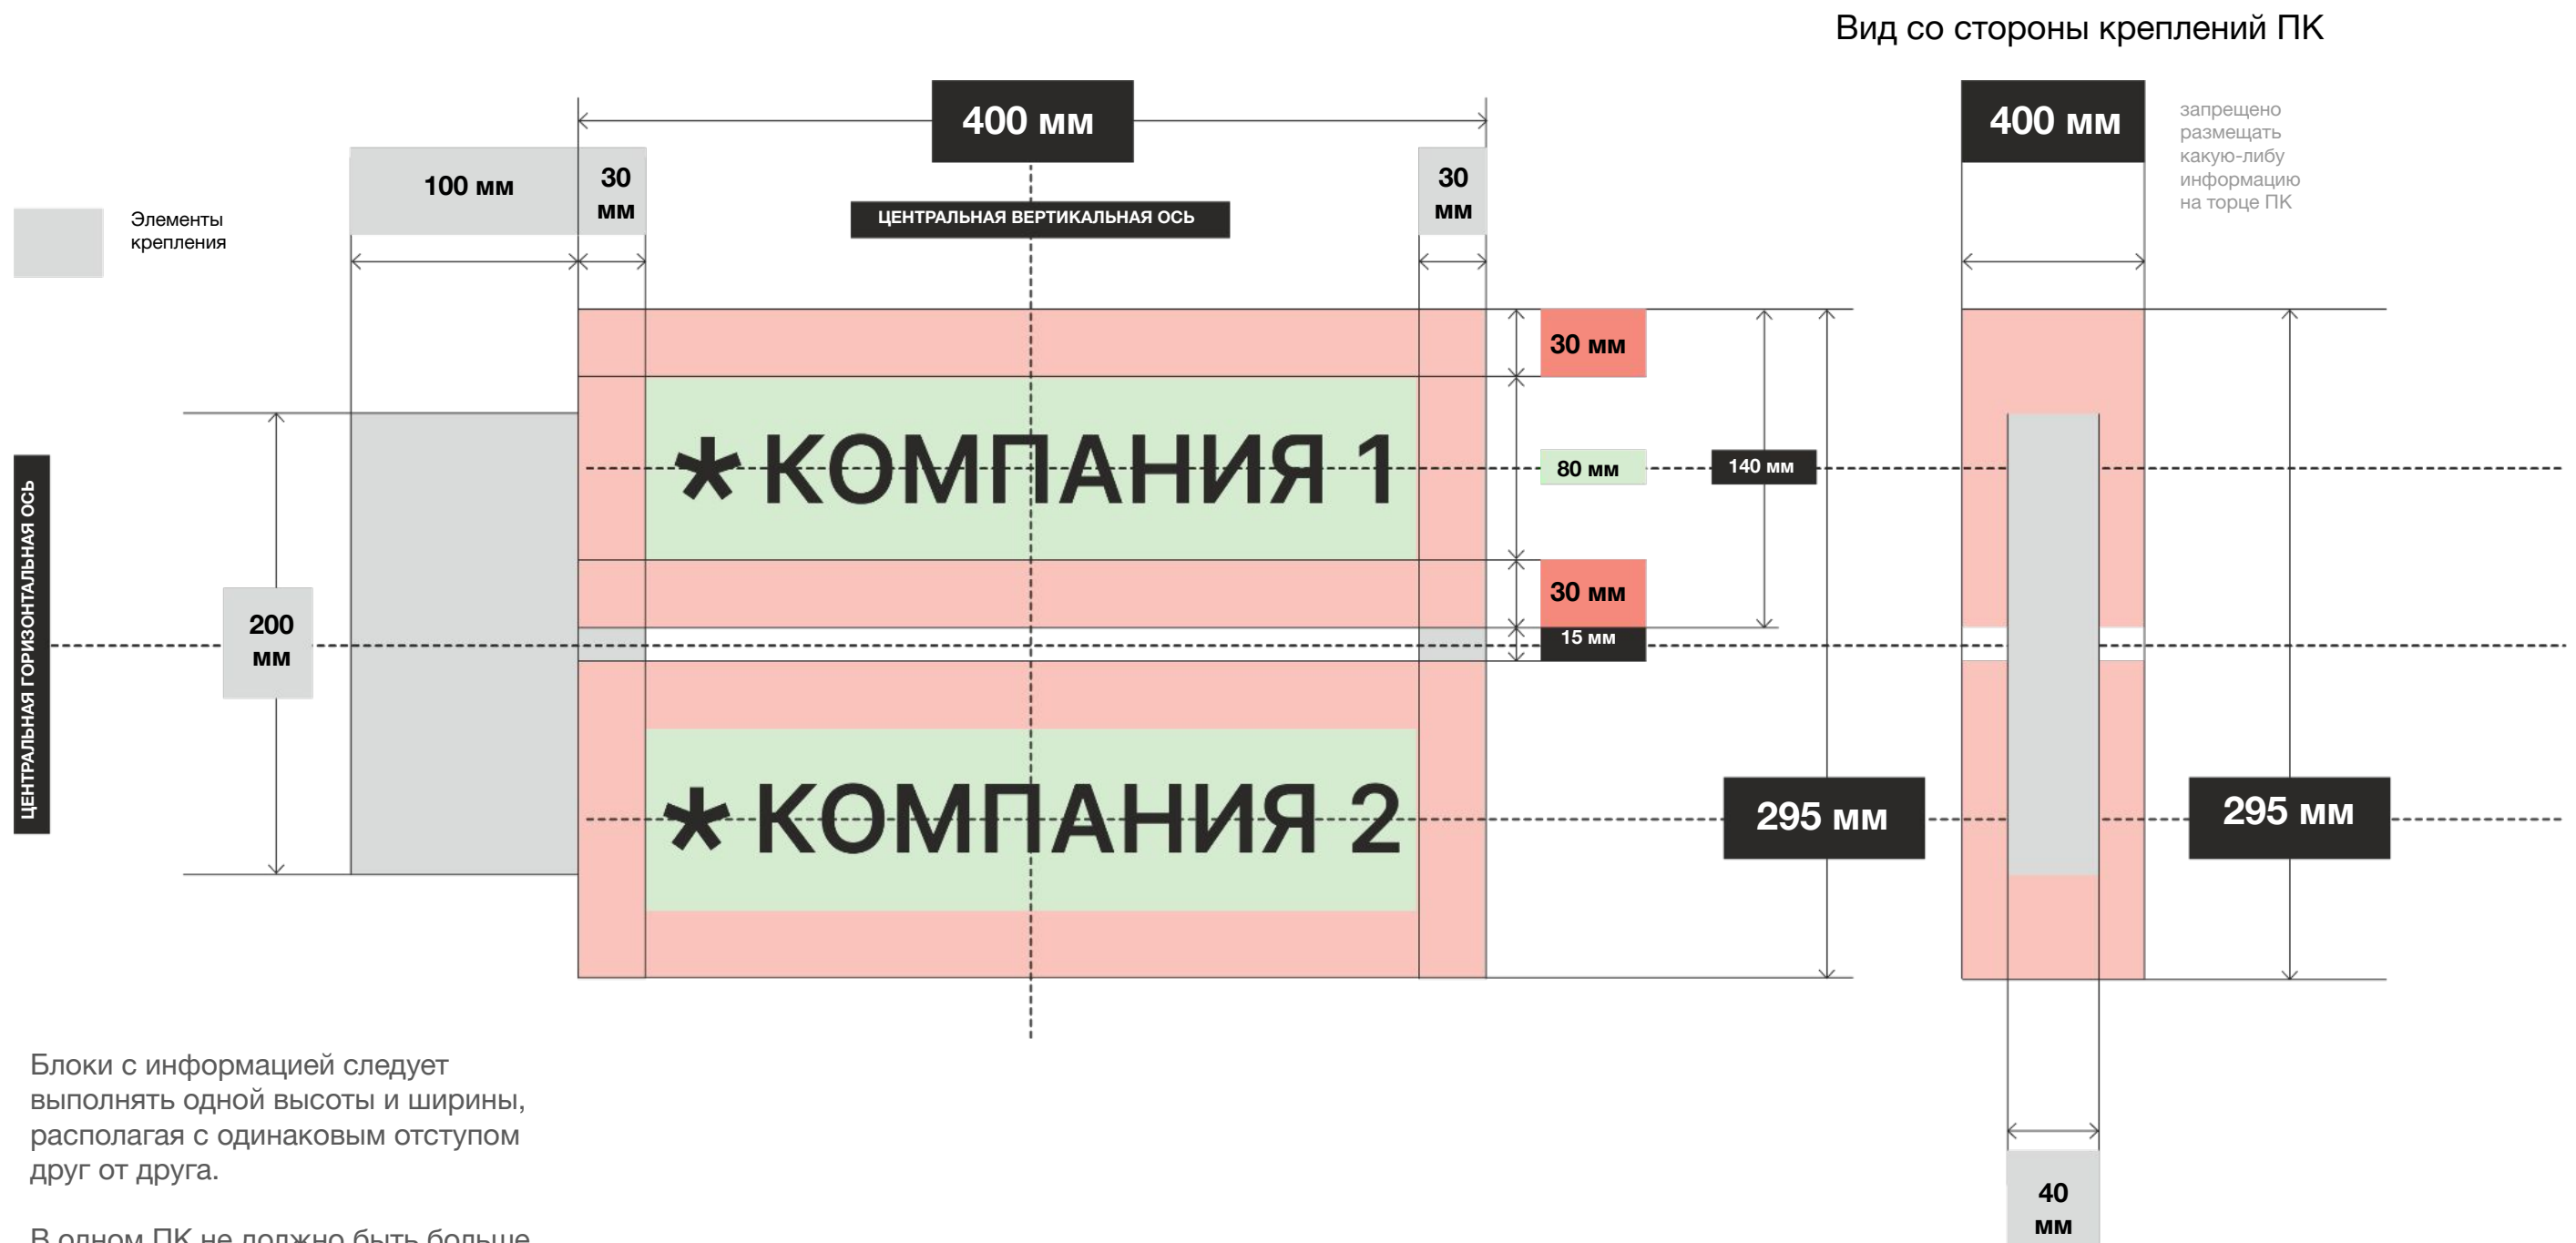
Вид со стороны креплений ПК

400 мм

400 мм

запрещено размещать какую-либо информацию на торце ПК

100 мм

30 мм

30 мм

Элементы крепления

ЦЕНТРАЛЬНАЯ ВЕРТИКАЛЬНАЯ ОСЬ

30 мм

*КОМПАНИЯ 1

80 мм

140 мм

30 мм

15 мм

ЦЕНТРАЛЬНАЯ ГОРИЗОНТАЛЬНАЯ ОСЬ

200 мм

*КОМПАНИЯ 2

295 мм

295 мм

40 мм

Блоки с информацией следует выполнять одной высоты и ширины, располагая с одинаковым отступом друг от друга.

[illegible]